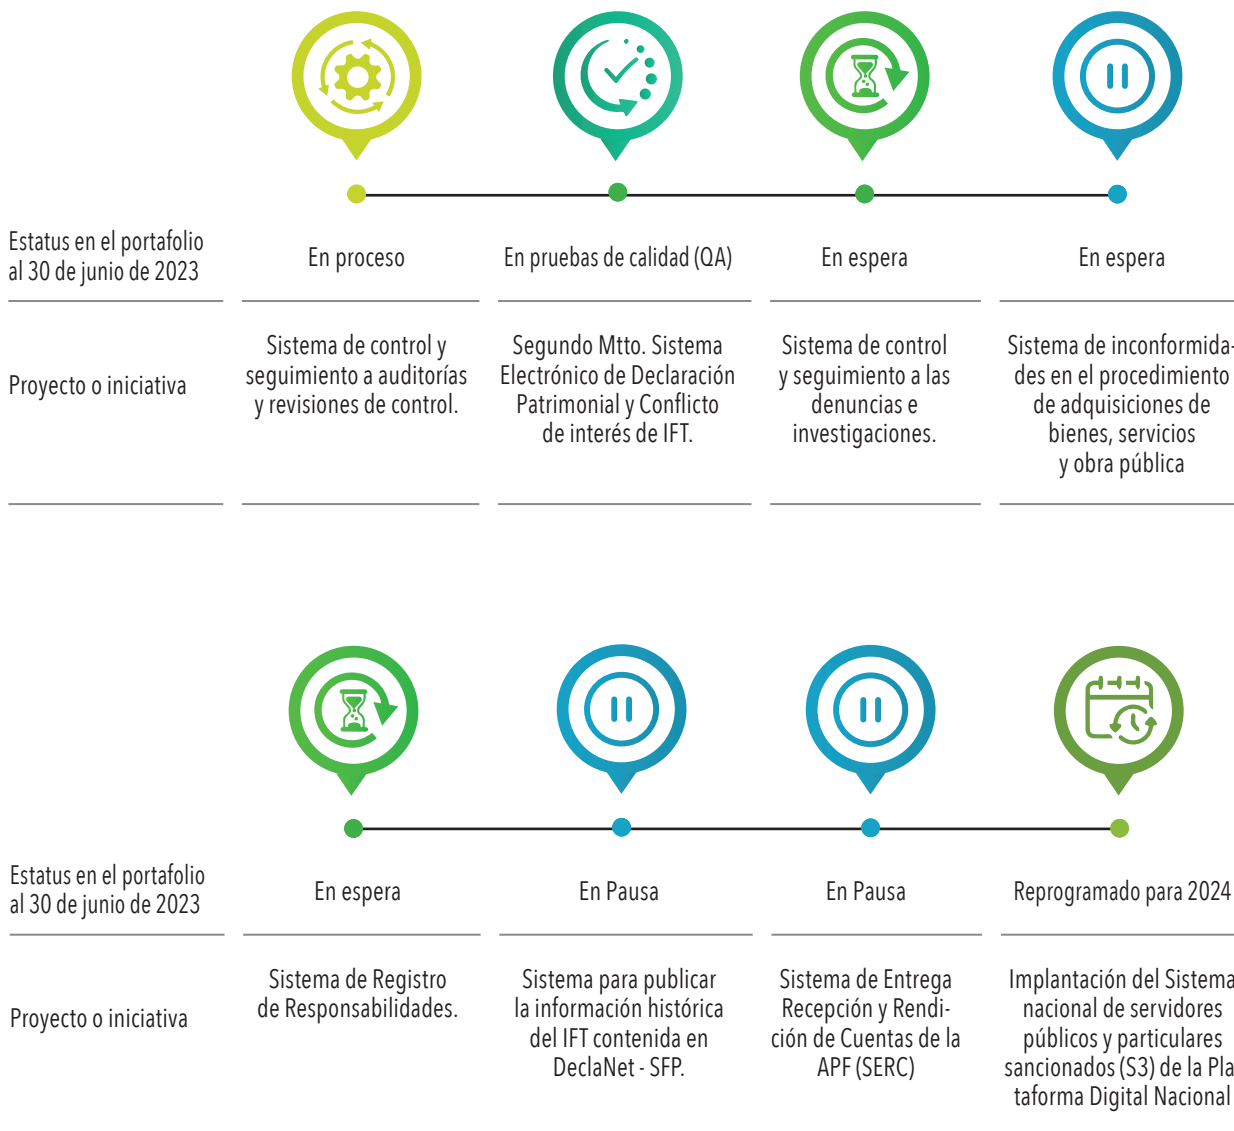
| Estatus en el portafolio al 30 de junio de 2023 | En proceso | En pruebas de calidad (QA) | En espera | En espera |
|---|---|---|---|---|
| Proyecto o iniciativa | Sistema de control y seguimiento a auditorías y revisiones de control. | Segundo Mtto. Sistema Electrónico de Declaración Patrimonial y Conflicto de interés de IFT. | Sistema de control y seguimiento a las denuncias e investigaciones. | Sistema de inconformidades en el procedimiento de adquisiciones de bienes, servicios y obra pública |

| Estatus en el portafolio al 30 de junio de 2023 | En espera | En Pausa | En Pausa | Reprogramado para 2024 |
|---|---|---|---|---|
| Proyecto o iniciativa | Sistema de Registro de Responsabilidades. | Sistema para publicar la información histórica del IFT contenida en DeclaNet - SFP. | Sistema de Entrega Recepción y Rendición de Cuentas de la APF (SERC) | Implantación del Sistema nacional de servidores públicos y particulares sancionados (S3) de la Plataforma Digital Nacional |